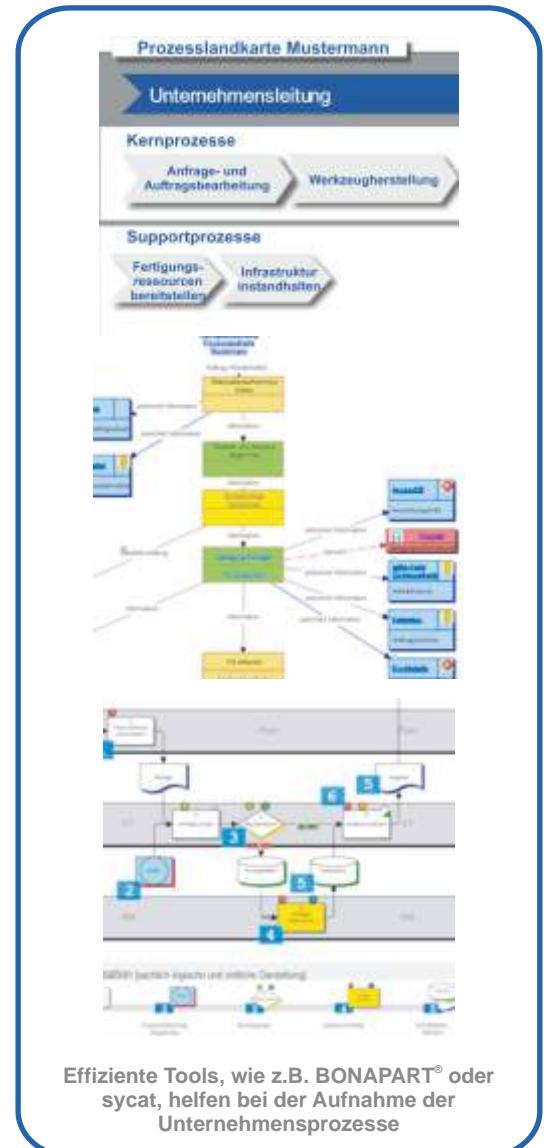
Prozesslandkarte Mustermann

Unternehmensleitung

Kernprozesse

Anfrage- und Auftragsbearbeitung

Werkzeugherstellung

Supportprozesse

Fertigungsressourcen bereitstellen

Infrastruktur instandhalten

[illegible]

3

6

5

2

5

4

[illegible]

Effiziente Tools, wie z.B. BONAPART® oder sycat, helfen bei der Aufnahme der Unternehmensprozesse